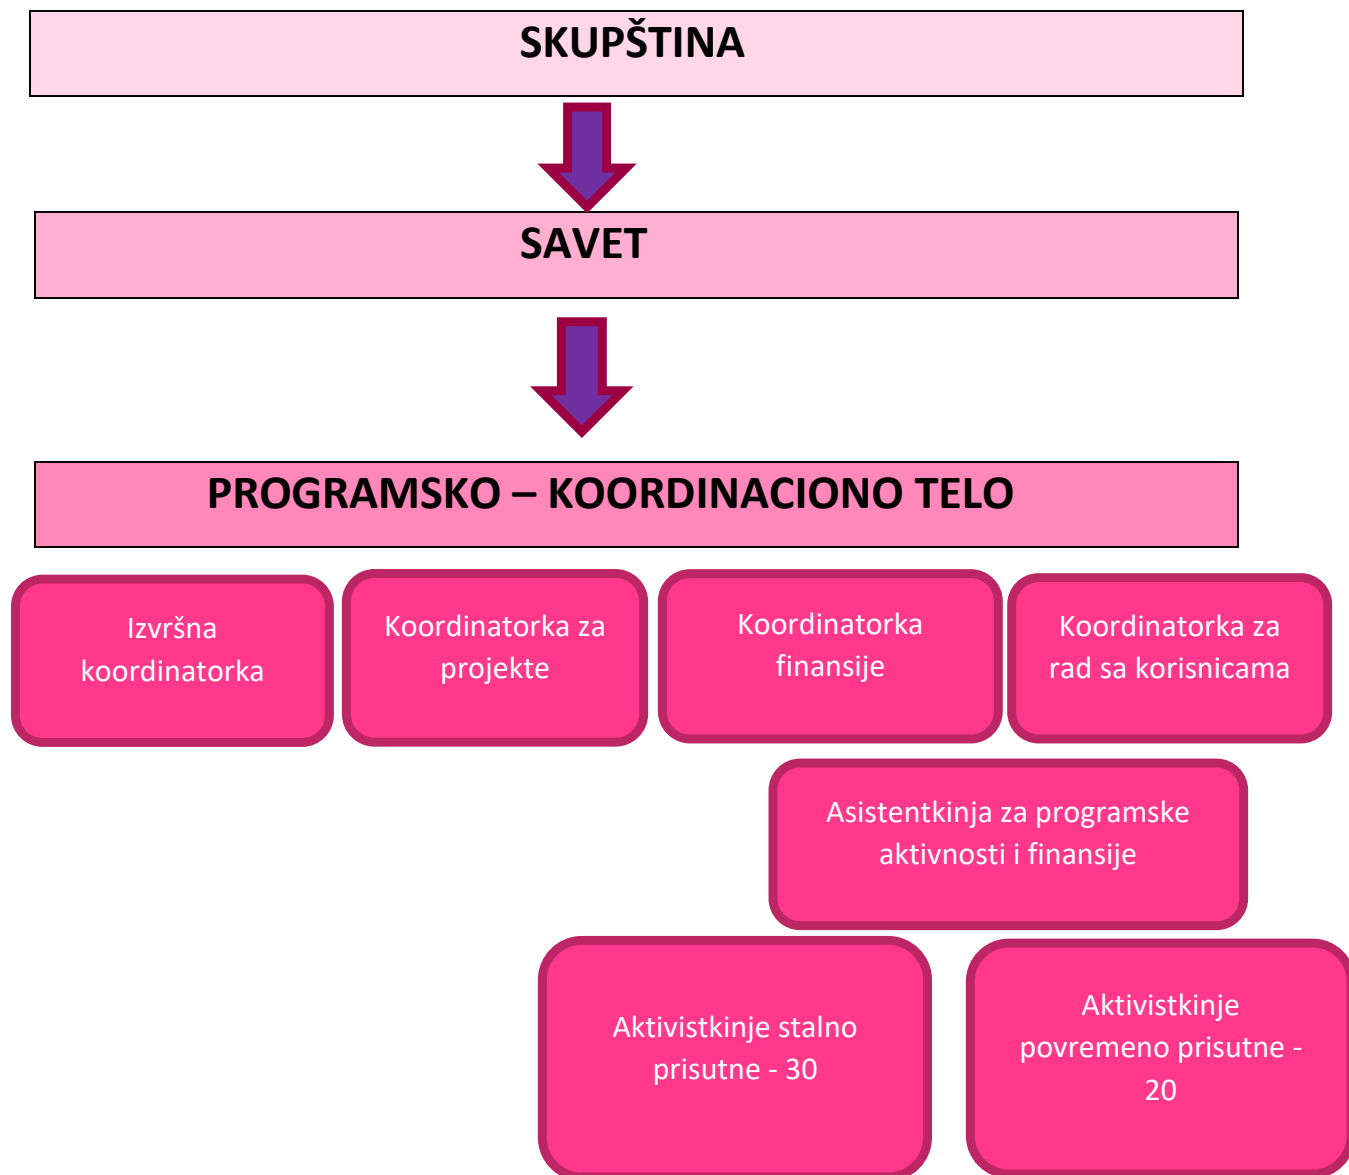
SKUPŠTINA

SAVET

PROGRAMSKO – KOORDINACIONO TELO

Izvršna koordinatorka

Koordinatorka za projekte

Koordinatorka finansije

Koordinatorka za rad sa korisnicama

Asistentkinja za programske aktivnosti i finansije

Aktivistkinje stalno prisutne - 30

Aktivistkinje povremeno prisutne - 20